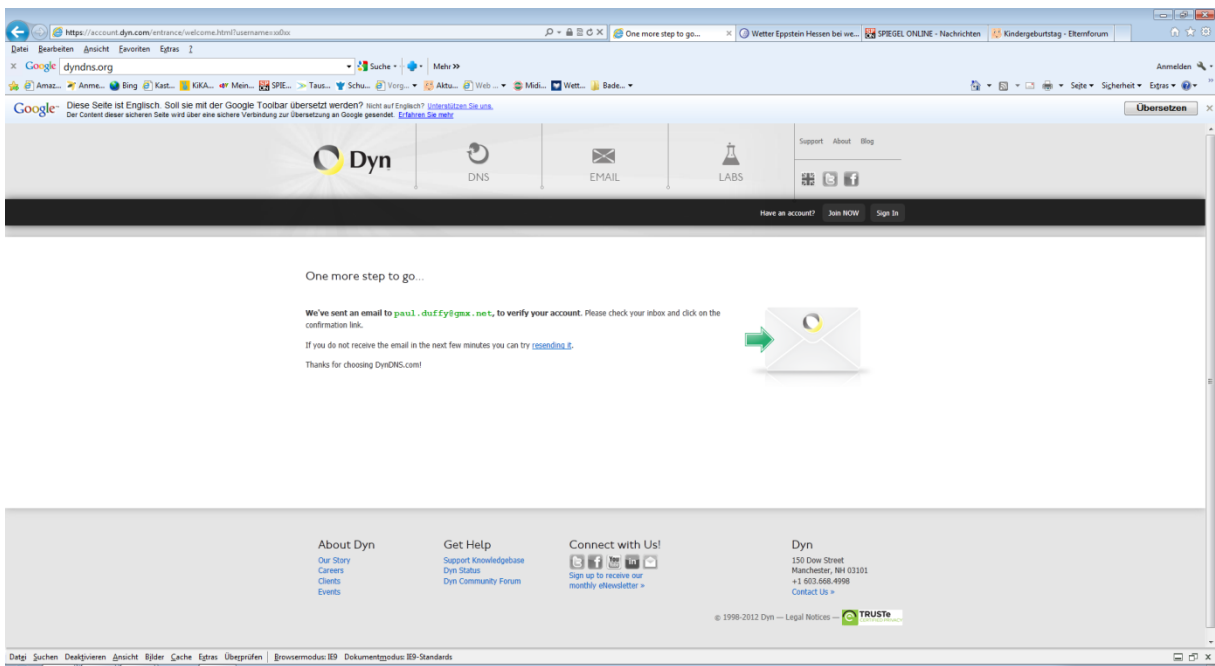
https://account.dyn.com/entrance/welcome.html?username=xx0xx

One more step to go... | Wetter Eppstein Hessen bei we... | SPIEGEL ONLINE - Nachrichten | Kindergeburtstag - Elternforum

Datei Bearbeiten Ansicht Favoriten Extras ?

Google dyndns.org Suche Mehr »

Anmelden

Amaz... Anme... Bing Kast... KiKA... Mein... SPIE... Taus... Schu... Vorg... Aktu... Web ... Midi... Wett... Bade...

Seite Sicherheit Extras

Google Diese Seite ist Englisch. Soll sie mit der Google Toolbar übersetzt werden? Nicht auf Englisch? Unterstützen Sie uns.
Der Content dieser sicheren Seite wird über eine sichere Verbindung zur Übersetzung an Google gesendet. Erfahren Sie mehr

Übersetzen

Dyn

DNS

EMAIL

LABS

Support About Blog

Have an account? Join NOW Sign In

One more step to go...

We've sent an email to paul.duffy@gmx.net, to verify your account. Please check your inbox and click on the confirmation link.

If you do not receive the email in the next few minutes you can try resending it.

Thanks for choosing DynDNS.com!

About Dyn
Our Story
Careers
Clients
Events

Get Help
Support Knowledgebase
Dyn Status
Dyn Community Forum

Connect with Us!
Sign up to receive our monthly eNewsletter »

Dyn
150 Dow Street
Manchester, NH 03101
+1 603.668.4998
Contact Us »

© 1998-2012 Dyn — Legal Notices — TRUSTe

Datei Suchen Deaktivieren Ansicht Bilder Cache Extras Überprüfen Browsermodus: IE9 Dokumentmodus: IE9-Standards